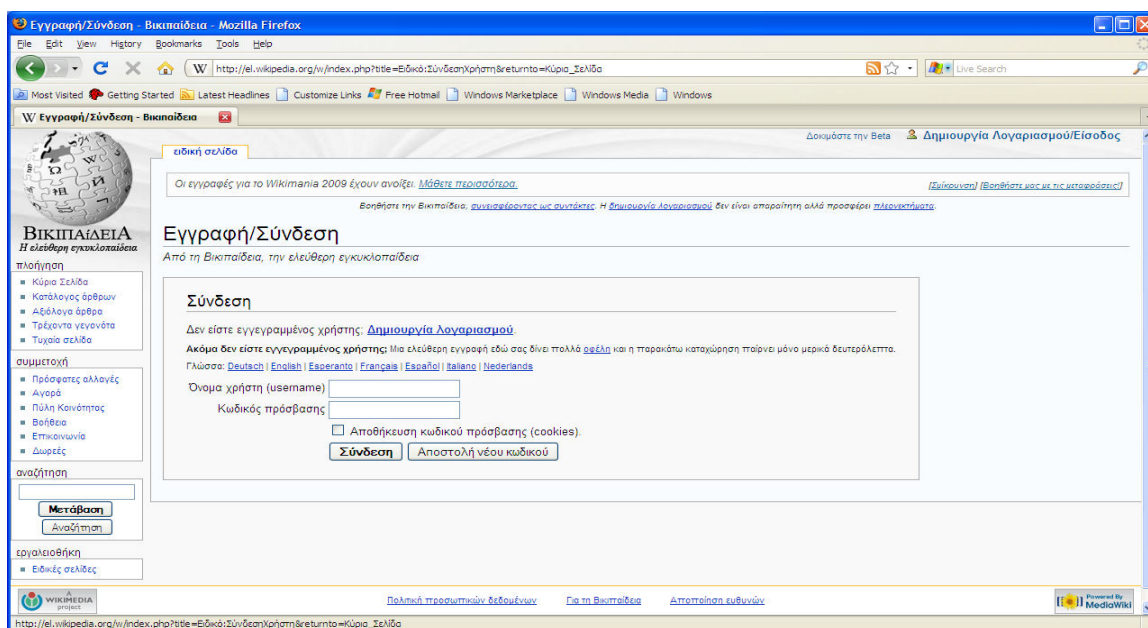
Εγγραφή/Σύνδεση - Βικιπαίδεια - Mozilla Firefox

File Edit View History Bookmarks Tools Help

http://el.wikipedia.org/w/index.php?title=Ειδικό:ΣύνδεσηΧρήστη&returnto=Κύρια_Σελίδα

Live Search

Most Visited Getting Started Latest Headlines Customize Links Free Hotmail Windows Marketplace Windows Media Windows

Εγγραφή/Σύνδεση - Βικιπαίδεια

Δοκιμάστε την Beta Δημιουργία Λογαριασμού/Είσοδος

ειδική σελίδα

Οι εγγραφές για το Wikimania 2009 έχουν ανοίξει. Μάθετε περισσότερα.

[Σύμπτυξη] [Βοηθήστε μας με τις μεταφράσεις!]

Βοηθήστε την Βικιπαίδεια, συνεισφέροντας ως συντάκτες. Η δημιουργία λογαριασμού δεν είναι απαραίτητη αλλά προσφέρει πλεονεκτήματα.

ΒικιπαίδειΑ
Η ελεύθερη εγκυκλοπαίδεια

πλοήγηση
Κύρια Σελίδα
Κατάλογος άρθρων
Αξιόλογα άρθρα
Τρέχοντα γεγονότα
Τυχαία σελίδα

συμμετοχή
Πρόσφατες αλλαγές
Αγορά
Πύλη Κοινότητας
Βοήθεια
Επικοινωνία
Δωρεές

αναζήτηση
Μετάβαση
Αναζήτηση

εργαλειοθήκη
Ειδικές σελίδες

Εγγραφή/Σύνδεση

Από τη Βικιπαίδεια, την ελεύθερη εγκυκλοπαίδεια

Σύνδεση

Δεν είστε εγγεγραμμένος χρήστης; Δημιουργία λογαριασμού.

Ακόμα δεν είστε εγγεγραμμένος χρήστης; Μια ελεύθερη εγγραφή εδώ σας δίνει πολλά οφέλη και η παρακάτω καταχώρηση παίρνει μόνο μερικά δευτερόλεπτα.

Γλώσσα: Deutsch | English | Esperanto | Français | Español | Italiano | Nederlands

Όνομα χρήστη (username)
Κωδικός πρόσβασης
Αποθήκευση κωδικού πρόσβασης (cookies).
Σύνδεση Αποστολή νέου κωδικού

WIKIMEDIA project

Πολιτική προσωπικών δεδομένων Για τη Βικιπαίδεια Αποποίηση ευθυνών

Powered By MediaWiki

http://el.wikipedia.org/w/index.php?title=Ειδικό:ΣύνδεσηΧρήστη&returnto=Κύρια_Σελίδα